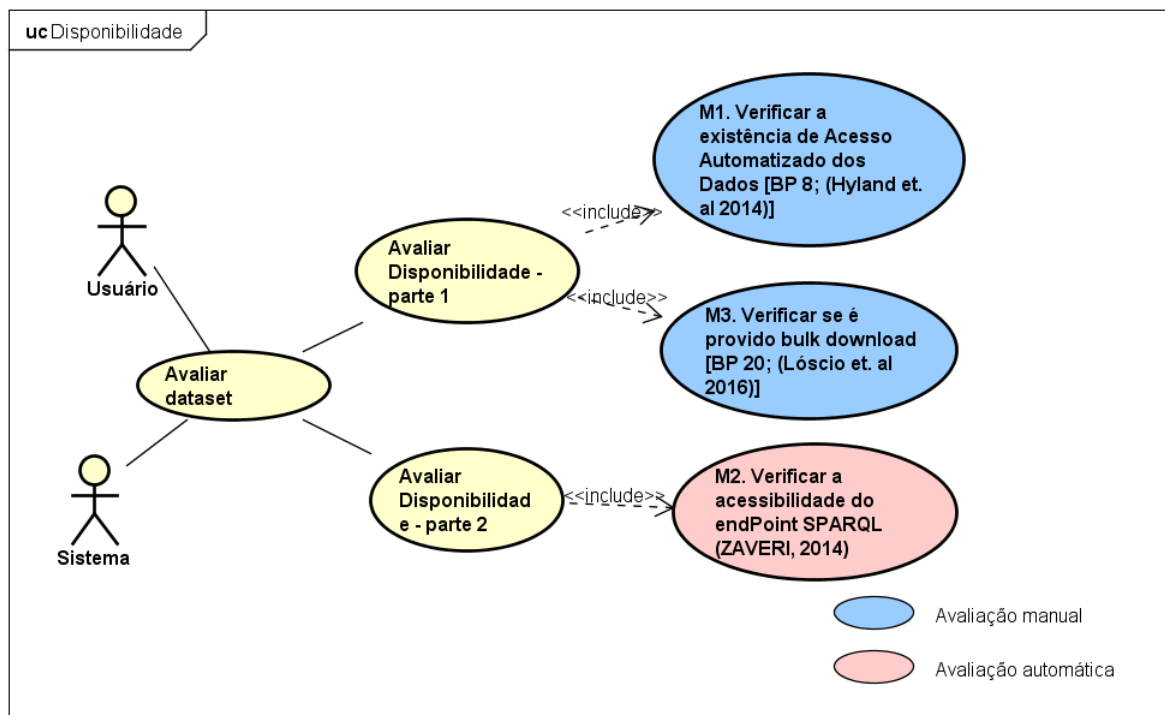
uc Disponibilidade

M1. Verificar a existência de Acesso Automatizado dos Dados [BP 8; (Hyland et. al 2014)]

<<include>>

Avaliar Disponibilidade - parte 1

<<include>>

M3. Verificar se é provido bulk download [BP 20; (Lóscio et. al 2016)]

Usuário

Avaliar dataset

Sistema

Avaliar Disponibilidade - parte 2

<<include>>

M2. Verificar a acessibilidade do endPoint SPARQL (ZAVERI, 2014)

Avaliação manual

Avaliação automática